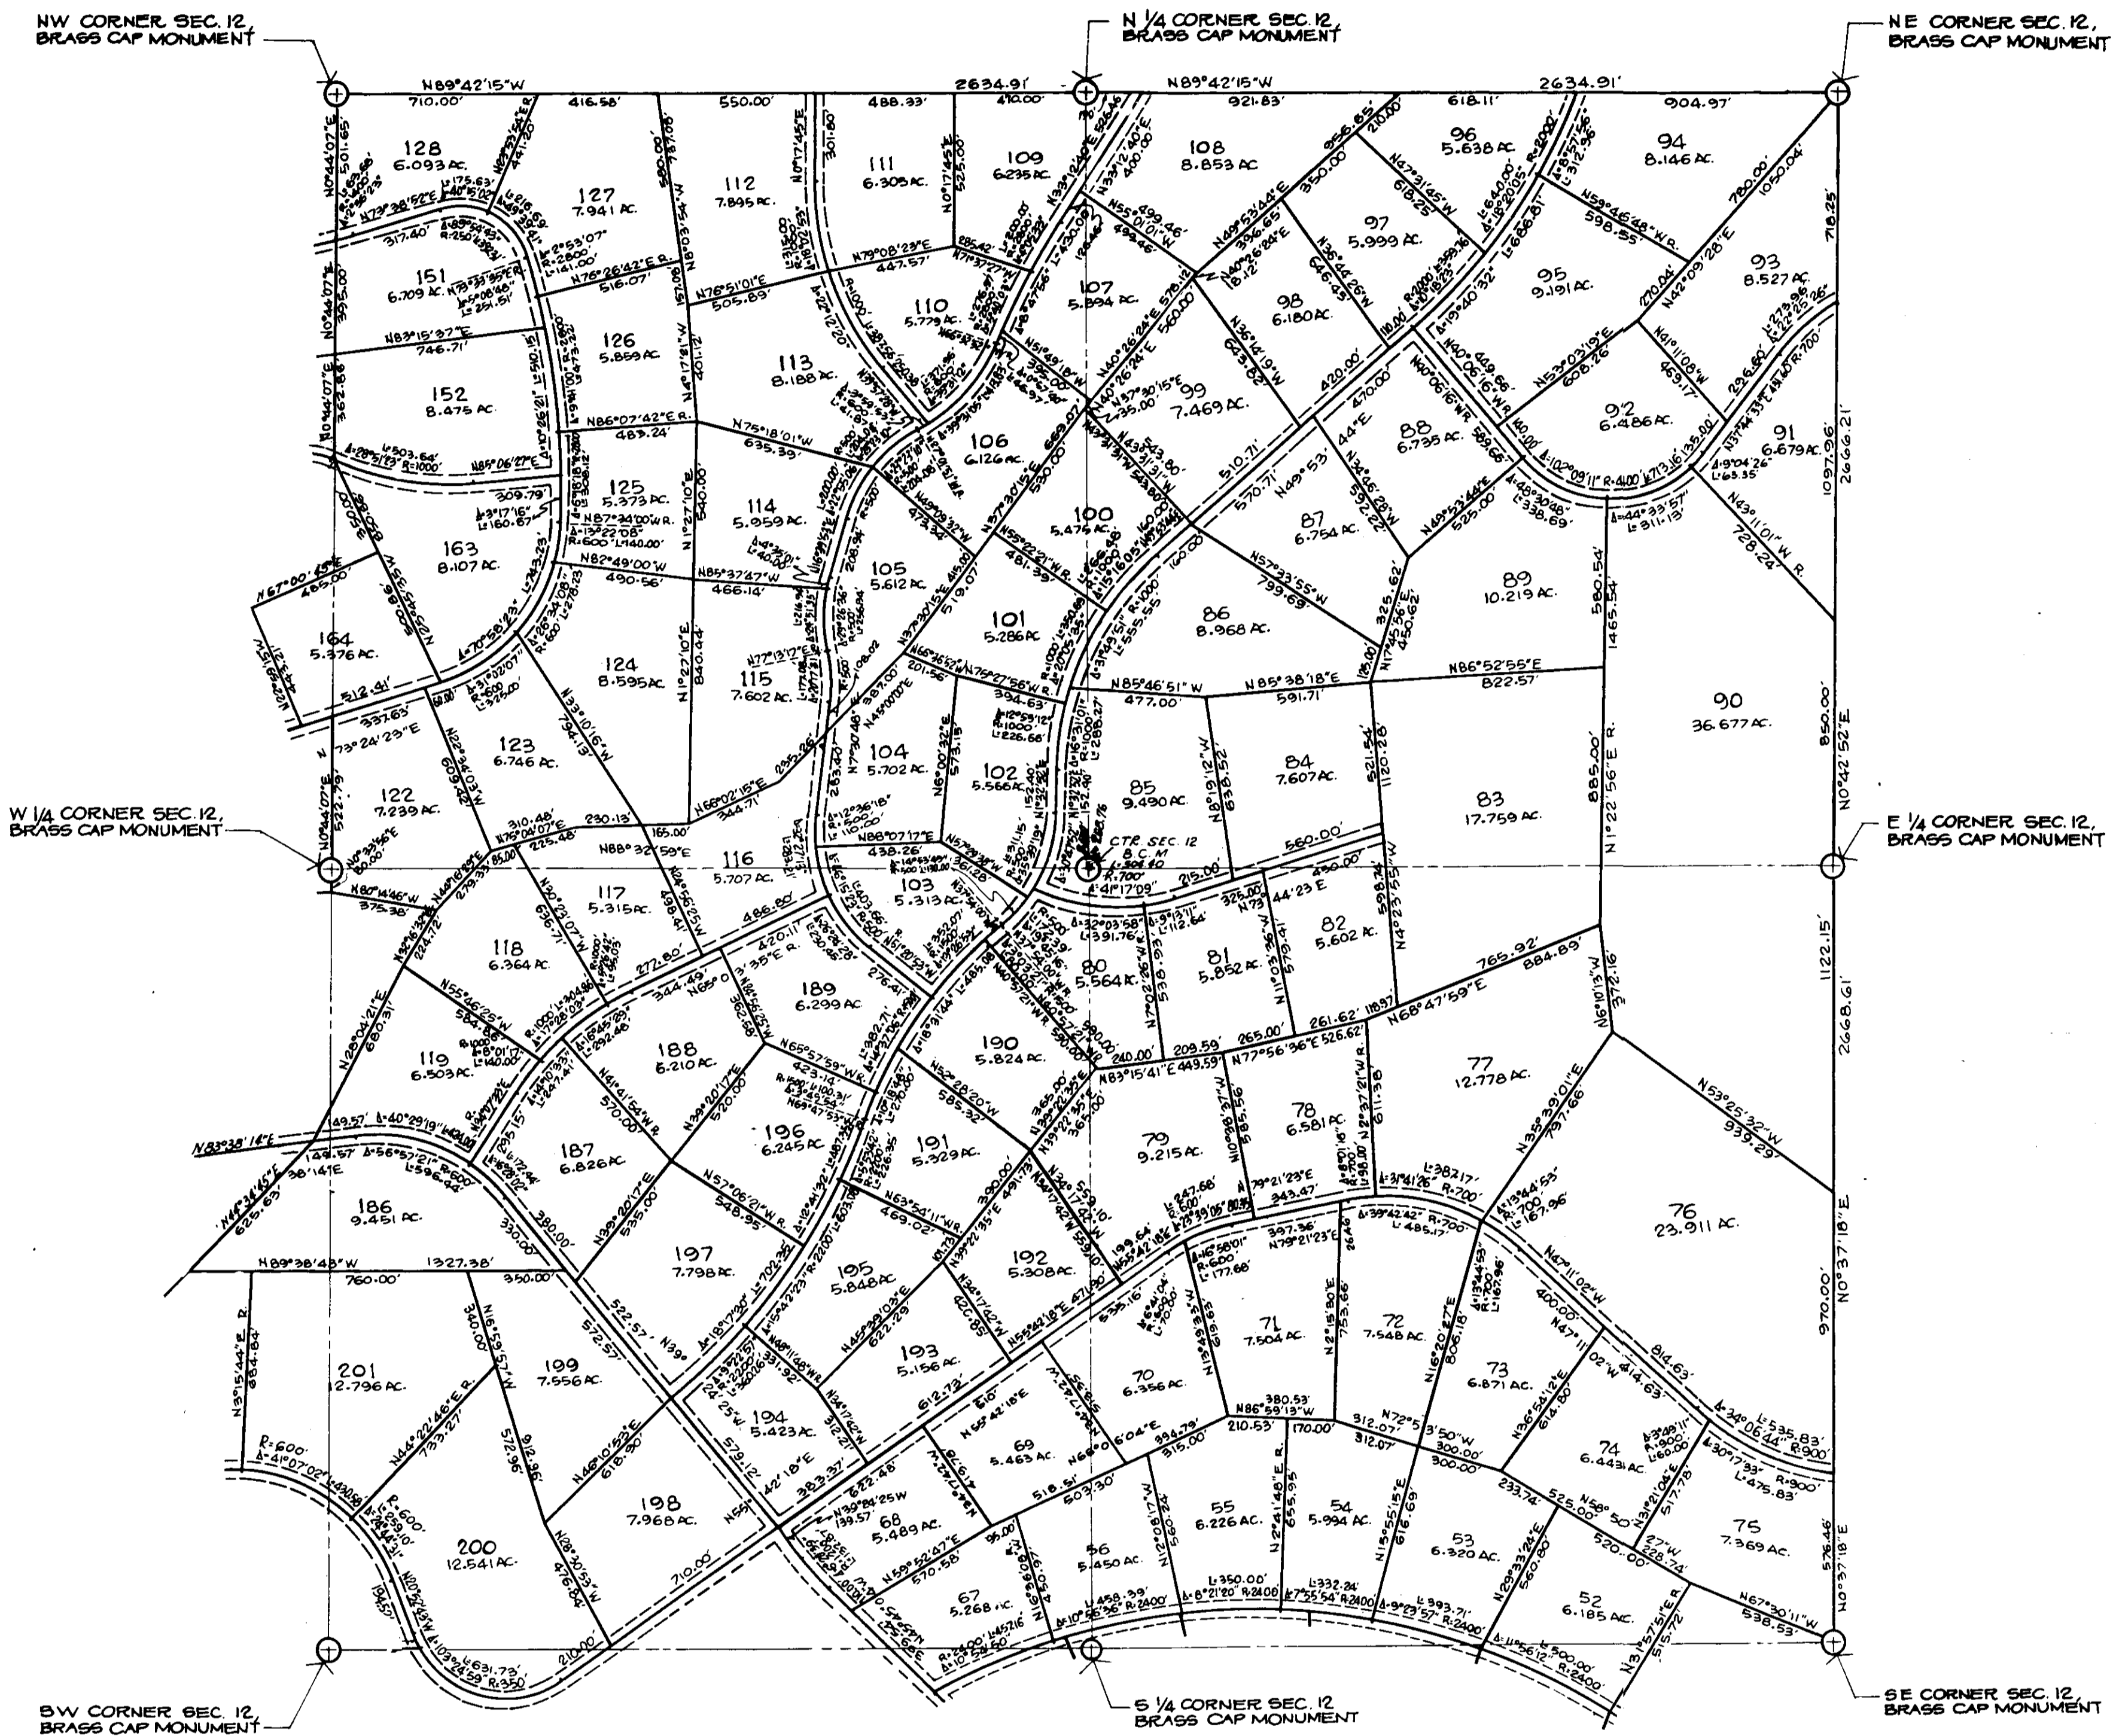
NW CORNER SEC. 12, BRASS CAP MONUMENT

N 1/4 CORNER SEC. 12, BRASS CAP MONUMENT

NE CORNER SEC. 12, BRASS CAP MONUMENT

N89°42'15"W 710.00' 416.58' 550.00' 488.33' 2634.91' 410.00'

N89°42'15"W 921.83' 618.11' 2634.91' 904.97'

128 6.093 AC.
127 7.941 AC.
112 7.895 AC.
111 6.303 AC.
109 6.235 AC.
108 8.853 AC.
96 5.638 AC.
94 8.146 AC.
151 6.709 AC.
126 5.859 AC.
110 5.779 AC.
107 5.894 AC.
97 5.999 AC.
98 6.180 AC.
95 9.191 AC.
93 8.527 AC.
152 8.475 AC.
113 8.188 AC.
106 6.126 AC.
99 7.469 AC.
88 6.735 AC.
92 6.486 AC.
91 6.679 AC.
125 5.373 AC.
114 5.959 AC.
100 5.475 AC.
87 6.754 AC.
163 8.107 AC.
105 5.612 AC.
89 10.219 AC.
164 5.376 AC.
124 8.595 AC.
115 7.602 AC.
101 5.286 AC.
86 8.968 AC.
90 36.677 AC.
123 6.746 AC.
104 5.702 AC.
102 5.566 AC.
85 9.490 AC.
84 7.607 AC.
83 17.759 AC.
122 7.239 AC.
116 5.707 AC.
117 5.315 AC.
103 5.313 AC.
118 6.364 AC.
189 6.299 AC.
80 5.564 AC.
81 5.852 AC.
82 5.602 AC.
119 6.503 AC.
188 6.210 AC.
190 5.824 AC.
77 12.778 AC.
187 6.826 AC.
196 6.245 AC.
191 5.329 AC.
79 9.215 AC.
78 6.581 AC.
186 9.451 AC.
197 7.798 AC.
195 5.848 AC.
192 5.308 AC.
76 23.911 AC.
201 12.796 AC.
199 7.556 AC.
193 5.156 AC.
71 7.504 AC.
72 7.548 AC.
70 6.356 AC.
73 6.871 AC.
194 5.423 AC.
69 5.463 AC.
74 6.441 AC.
200 12.541 AC.
198 7.968 AC.
68 5.489 AC.
55 6.226 AC.
54 5.994 AC.
53 6.320 AC.
75 7.369 AC.
67 5.268 AC.
56 5.450 AC.
52 6.185 AC.

CTR. SEC. 12 B.C.M.

W 1/4 CORNER SEC. 12, BRASS CAP MONUMENT

E 1/4 CORNER SEC. 12, BRASS CAP MONUMENT

SW CORNER SEC. 12 BRASS CAP MONUMENT

S 1/4 CORNER SEC. 12 BRASS CAP MONUMENT

SE CORNER SEC. 12, BRASS CAP MONUMENT

N89°38'48"W 760.00' 1327.38' 350.00'

N0°44'07"E 501.65' 395.00' 362.88' 522.79'

N0°42'52"E 718.25' 1097.96' 2666.21' 850.00' 1122.15' 2668.61' 970.00' N0°37'18"E 576.46' N0°37'18"E

N83°15'37"E 746.71'
N86°07'42"E R. 483.24'
N75°18'01"W 635.39'
N82°49'00"W 490.56'
N85°37'47"W 466.14'
N85°46'51"W 477.00'
N85°38'18"E 591.71'
N86°52'55"E 822.57'
N68°47'59"E 765.92' 884.89'
N53°25'32"W 939.29'
N47°11'02"W 400.00' 814.63'
N67°30'11"W 538.53'
N76°51'01"E 505.89'
N79°08'23"E 447.57'
N76°26'42"E R. 516.07'
N88°32'59"E
N88°07'17"E 438.26'
N83°15'41"E 449.59'
N77°56'36"E 526.62'
N79°21'23"E 397.36'
N86°59'13"W 380.53'
N73°38'14"E
N67°00'15"E 485.00'
N73°24'23"E 337.63'
N55°46'25"W 584.86'
N65°57'59"W R. 423.14'
N57°06'21"W R. 548.95'
N63°54'11"W R. 469.02'
N59°52'47"E 570.58'
N39°24'25W 139.57
N36°22'46"E R. 733.27'
N72°53'50"W 300.00'